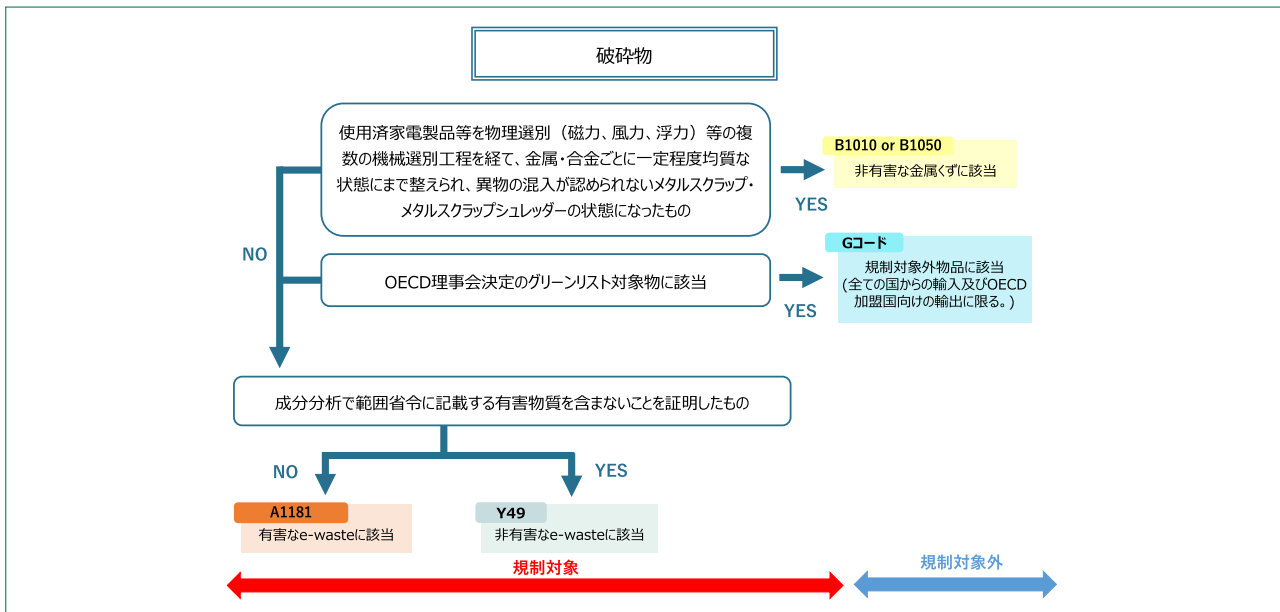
破砕物

使用済家電製品等を物理選別（磁力、風力、浮力）等の複数の機械選別工程を経て、金属・合金ごとに一定程度均質な状態にまで整えられ、異物の混入が認められないメタルスクラップ・メタルスクラップシュレッダーの状態になったもの

YES

B1010 or B1050
非有害な金属くずに該当

NO

OECD理事会決定のグリーンリスト対象物に該当

YES

Gコード
規制対象外物品に該当
（全ての国からの輸入及びOECD加盟国向けの輸出に限る。）

成分分析で範囲省令に記載する有害物質を含まないことを証明したもの

NO

YES

A1181
有害なe-wasteに該当

Y49
非有害なe-wasteに該当

規制対象

規制対象外